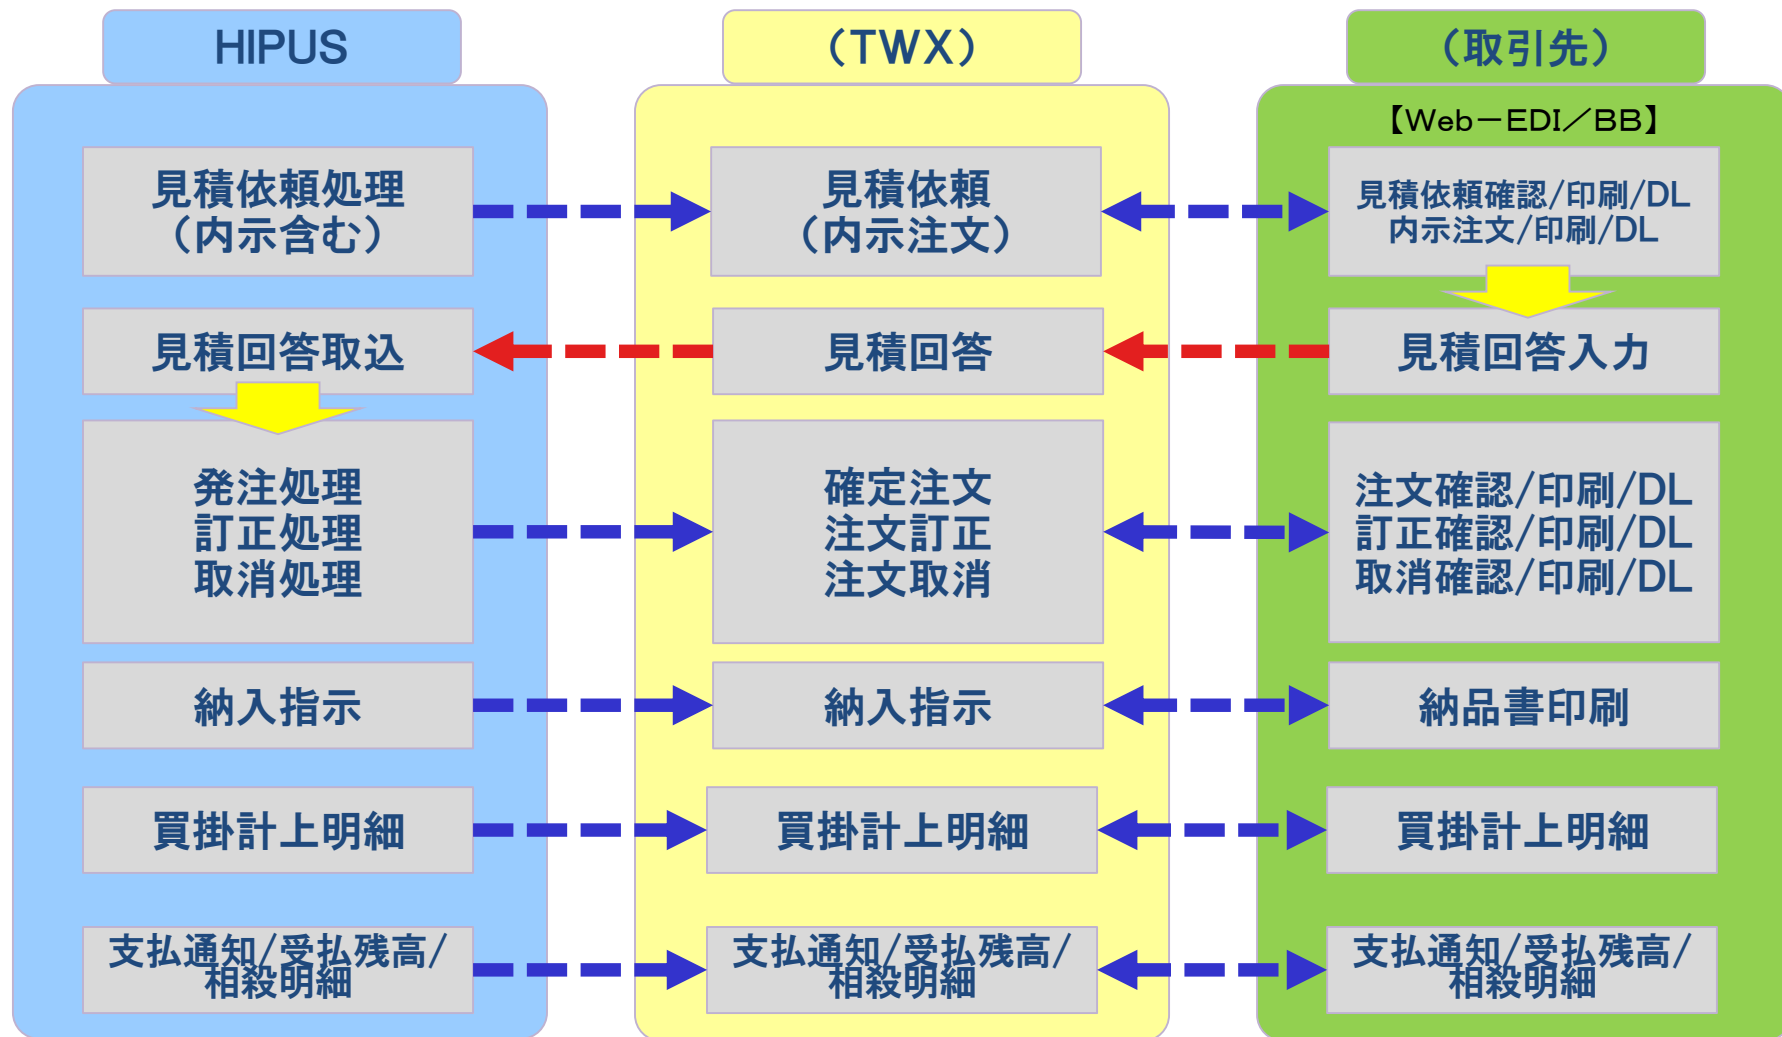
HIPUS

（TWX）

（取引先）

【Web－EDI／BB】

見積依頼処理
（内示含む）

見積依頼
（内示注文）

見積依頼確認/印刷/DL
内示注文/印刷/DL

見積回答取込

見積回答

見積回答入力

発注処理
訂正処理
取消処理

確定注文
注文訂正
注文取消

注文確認/印刷/DL
訂正確認/印刷/DL
取消確認/印刷/DL

納入指示

納入指示

納品書印刷

買掛計上明細

買掛計上明細

買掛計上明細

支払通知/受払残高/
相殺明細

支払通知/受払残高/
相殺明細

支払通知/受払残高/
相殺明細